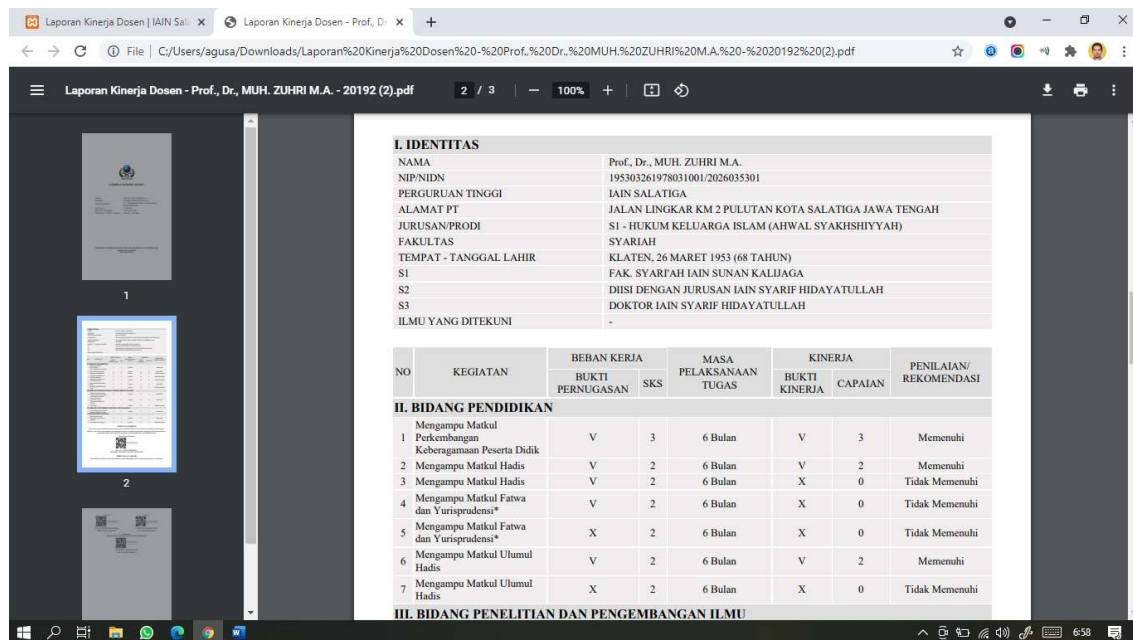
Laporan Kinerja Dosen | IAIN Sala ×   Laporan Kinerja Dosen - Prof., D ×   +

File | C:/Users/agusa/Downloads/Laporan%20Kinerja%20Dosen%20-%20Prof.%20Dr.%20MUH.%20ZUHRI%20M.A.%20-%2020192%20(2).pdf

Laporan Kinerja Dosen - Prof., Dr., MUH. ZUHRI M.A. - 20192 (2).pdf   2 / 3   100%

1

2

I. IDENTITAS

| | |
|---|---|
| NAMA | Prof., Dr., MUH. ZUHRI M.A. |
| NIP/NIDN | 195303261978031001/2026035301 |
| PERGURUAN TINGGI | IAIN SALATIGA |
| ALAMAT PT | JALAN LINGKAR KM 2 PULUTAN KOTA SALATIGA JAWA TENGAH |
| JURUSAN/PRODI | S1 - HUKUM KELUARGA ISLAM (AHWAL SYAKHSHIYYAH) |
| FAKULTAS | SYARIAH |
| TEMPAT - TANGGAL LAHIR | KLATEN, 26 MARET 1953 (68 TAHUN) |
| S1 | FAK. SYARI'AH IAIN SUNAN KALIJAGA |
| S2 | DIISI DENGAN JURUSAN IAIN SYARIF HIDAYATULLAH |
| S3 | DOKTOR IAIN SYARIF HIDAYATULLAH |
| ILMU YANG DITEKUNI | - |

| NO | KEGIATAN | BEBAN KERJA BUKTI PERNUGASAN | BEBAN KERJA SKS | MASA PELAKSANAAN TUGAS | KINERJA BUKTI KINERJA | KINERJA CAPAIAN | PENILAIAN/ REKOMENDASI |
|---|---|---|---|---|---|---|---|
| II. BIDANG PENDIDIKAN | | | | | | | |
| 1 | Mengampu Matkul Perkembangan Keberagamaan Peserta Didik | V | 3 | 6 Bulan | V | 3 | Memenuhi |
| 2 | Mengampu Matkul Hadis | V | 2 | 6 Bulan | V | 2 | Memenuhi |
| 3 | Mengampu Matkul Hadis | V | 2 | 6 Bulan | X | 0 | Tidak Memenuhi |
| 4 | Mengampu Matkul Fatwa dan Yurisprudensi* | V | 2 | 6 Bulan | X | 0 | Tidak Memenuhi |
| 5 | Mengampu Matkul Fatwa dan Yurisprudensi* | X | 2 | 6 Bulan | X | 0 | Tidak Memenuhi |
| 6 | Mengampu Matkul Ulumul Hadis | V | 2 | 6 Bulan | V | 2 | Memenuhi |
| 7 | Mengampu Matkul Ulumul Hadis | X | 2 | 6 Bulan | X | 0 | Tidak Memenuhi |

III. BIDANG PENELITIAN DAN PENGEMBANGAN ILMU

6:58